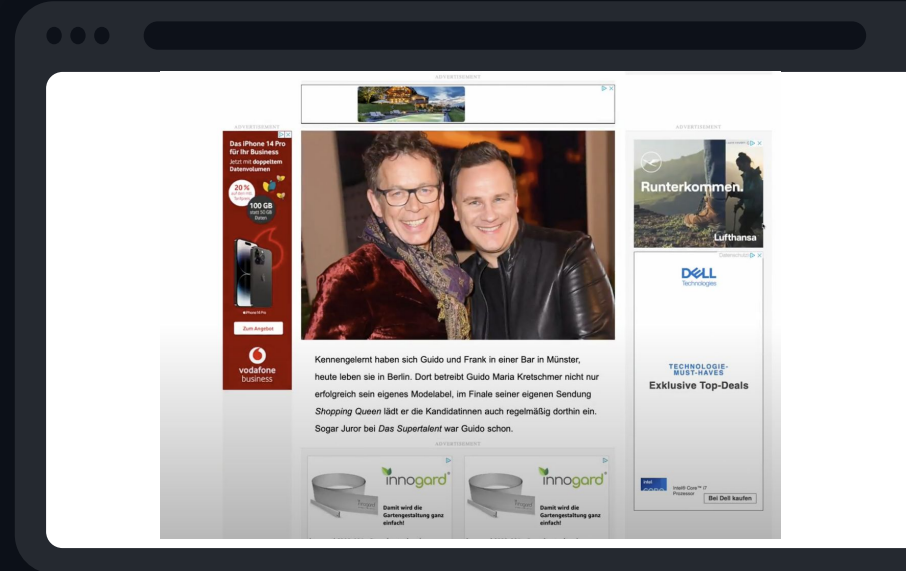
ADVERTISEMENT

ADVERTISEMENT

Das iPhone 14 Pro für Ihr Business

Jetzt mit doppeltem Datenvolumen

20 %

100 GB

Zum Angebot

vodafone business

ADVERTISEMENT

Runterkommen.

Lufthansa

DELL Technologies

TECHNOLOGIE-MUST-HAVES

Exklusive Top-Deals

Intel® Core™ i7 Processor

Bei Dell kaufen

Kennengelernt haben sich Guido und Frank in einer Bar in Münster, heute leben sie in Berlin. Dort betreibt Guido Maria Kretschmer nicht nur erfolgreich sein eigenes Modelabel, im Finale seiner eigenen Sendung *Shopping Queen* lädt er die Kandidatinnen auch regelmäßig dorthin ein. Sogar Juror bei *Das Supertalent* war Guido schon.

ADVERTISEMENT

innogard

Damit wird die Gartengestaltung ganz einfach!

innogard

Damit wird die Gartengestaltung ganz einfach!